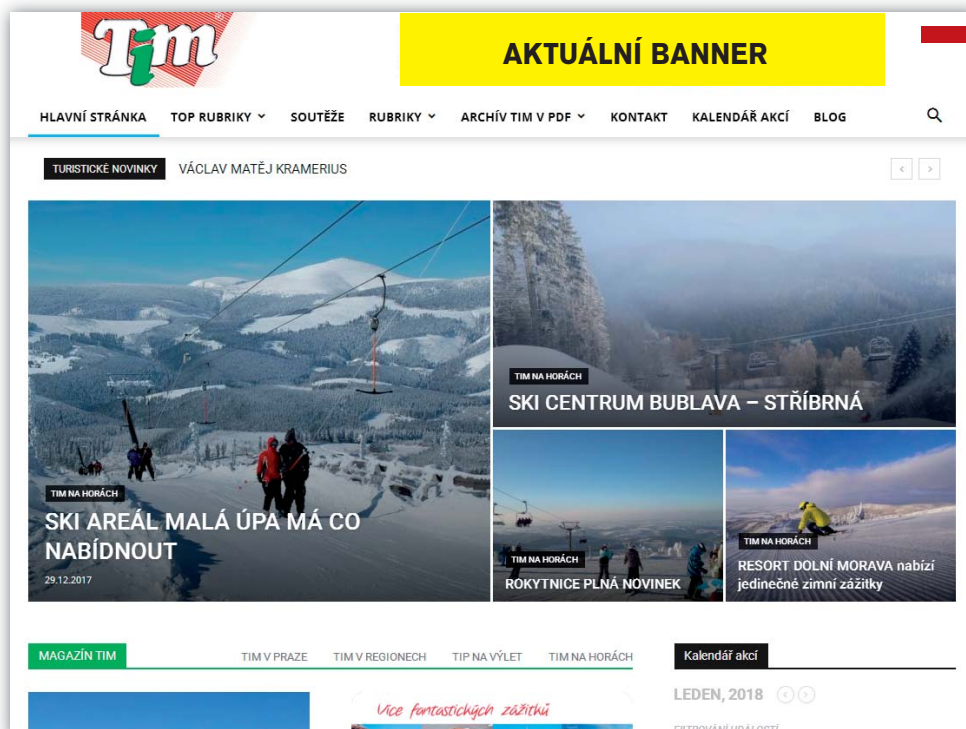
Tim

AKTUÁLNÍ BANNER

HLAVNÍ STRÁNKA TOP RUBRIKY SOUTĚŽE RUBRIKY ARCHÍV TIM V PDF KONTAKT KALENDÁŘ AKCÍ BLOG

TURISTICKÉ NOVINKY VÁCLAV MATĚJ KRAMERIUS

TIM NA HORÁCH
SKI CENTRUM BUBLAVA – STŘÍBRNÁ

TIM NA HORÁCH
SKI AREÁL MALÁ ÚPA MÁ CO NABÍDNOUT
29.12.2017

TIM NA HORÁCH
ROKYTNICE PLNÁ NOVINEK

TIM NA HORÁCH
RESORT DOLNÍ MORAVA nabízí jedinečné zimní zážitky

MAGAZÍN TIM TIM V PRAZE TIM V REGIONECH TIP NA VÝLET TIM NA HORÁCH

Kalendář akcí

LEDEN, 2018

Více fantastických zážitků

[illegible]